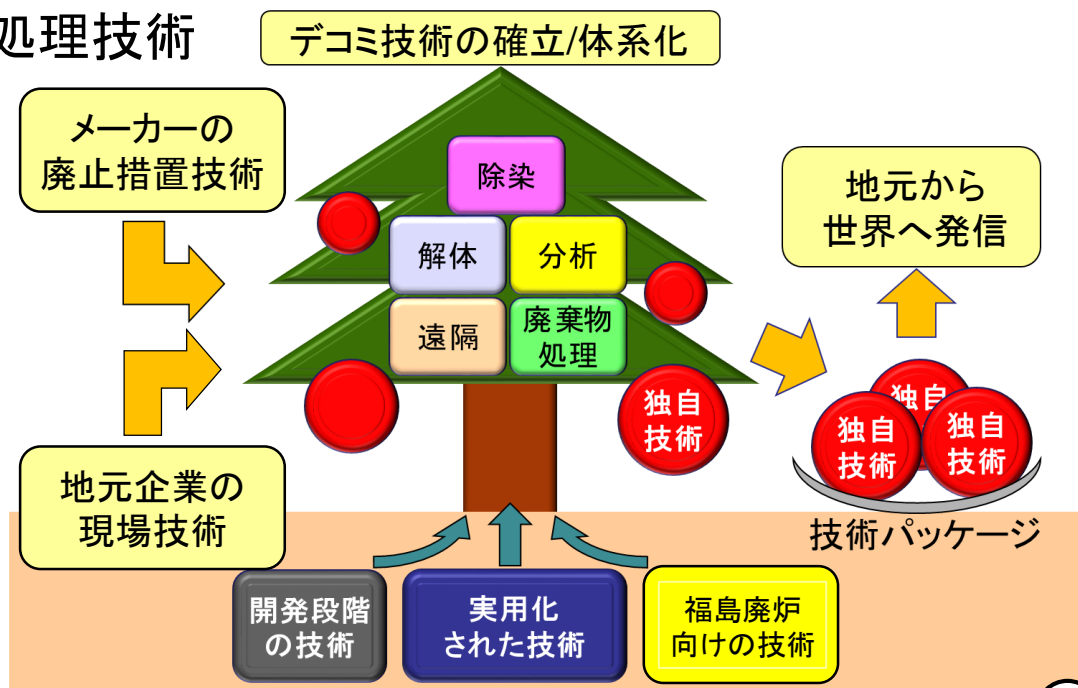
処理技術

デコミ技術の確立/体系化

メーカーの廃止措置技術

除染

解体

分析

遠隔

廃棄物処理

独自技術

地元から世界へ発信

独自

独自技術

独自技術

地元企業の現場技術

技術パッケージ

開発段階の技術

実用化された技術

福島廃炉向けの技術